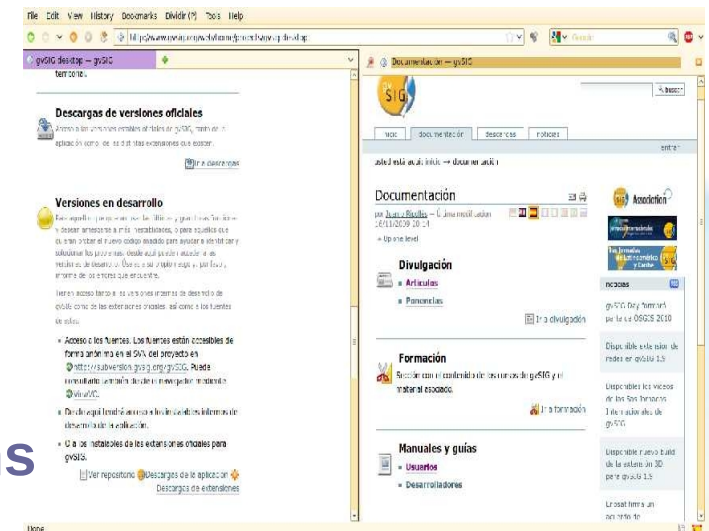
File Edit View History Bookmarks Dividir (M) Tools Help

http://www.gvsig.org/web/home/projects/gvsig-desktop

gvSIG desktop — gvSIG

Documentación — gvSIG

terrorio.

Descargas de versiones oficiales

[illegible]

Ir a descargas

Versiones en desarrollo

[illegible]

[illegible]

Acceso a los fuentes. Los fuentes están accesibles de forma anónima en el SVN del proyecto en https://subversion.gvsig.org/gvSIG. Puede consultarlo también desde el navegador mediante ViewVC.

Desde aquí tendrá acceso a los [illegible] desarrollo de la aplicación.

O a los instalables de las extensiones oficiales para gvSIG.

Ver repositorio Descargas de la aplicación Descargas de extensiones

S

Inicio Documentación Descargas Noticias

Usted está aquí: Inicio → Documentación

Documentación

por Nuria Rodilla — Última modificación 18/11/2009 20:14

Up one level

Divulgación

Artículos

Ponencias

Ir a divulgación

Formación

Sección con el contenido de los cursos de gvSIG y el material asociado.

Ir a formación

Manuales y guías

Usuarios

Desarrolladores

gvSIG Association

Noticias

gvSIG Day formará parte de OSGIS 2010

Disponible extensión de redes en gvSIG 1.9

Disponibles los vídeos de las 5as Jornadas Internacionales de gvSIG

Disponible nuevo build de la extensión 3D para gvSIG 1.9

Ya está firmado el acuerdo de

Done